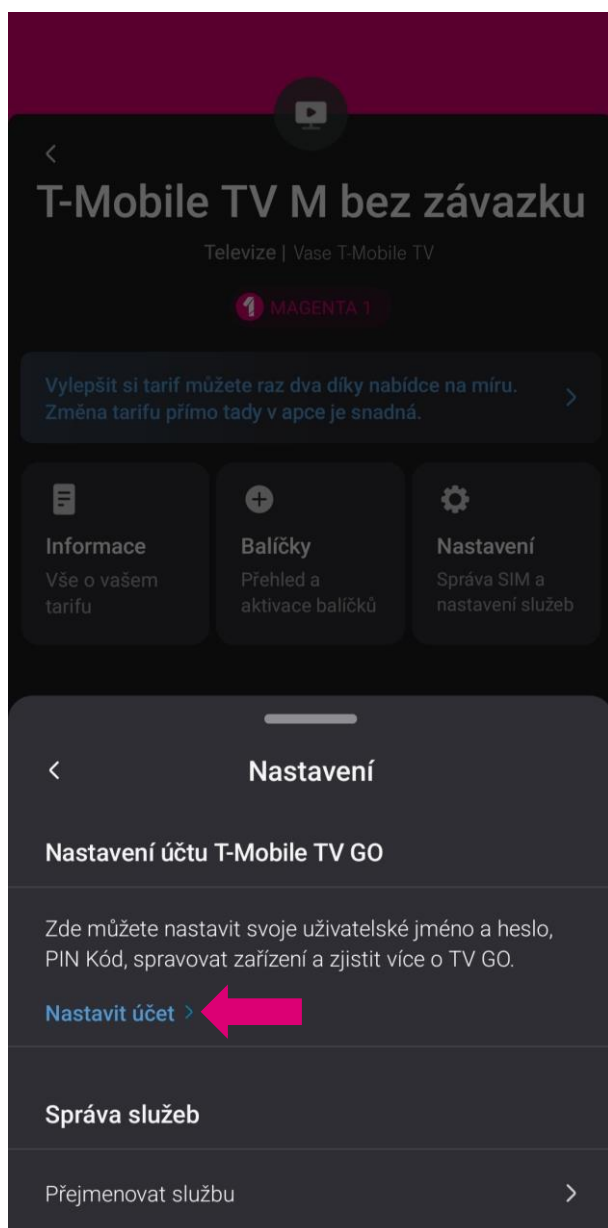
T-Mobile TV M bez závazku

Televize | Vase T-Mobile TV

MAGENTA 1

Vylepšit si tarif můžete raz dva díky nabídce na míru. Změna tarifu přímo tady v apce je snadná.

Informace
Vše o vašem tarifu

Balíčky
Přehled a aktivace balíčků

Nastavení
Správa SIM a nastavení služeb

Nastavení

Nastavení účtu T-Mobile TV GO

Zde můžete nastavit svoje uživatelské jméno a heslo, PIN Kód, spravovat zařízení a zjistit více o TV GO.

Nastavit účet >

Správa služeb

Přejmenovat službu